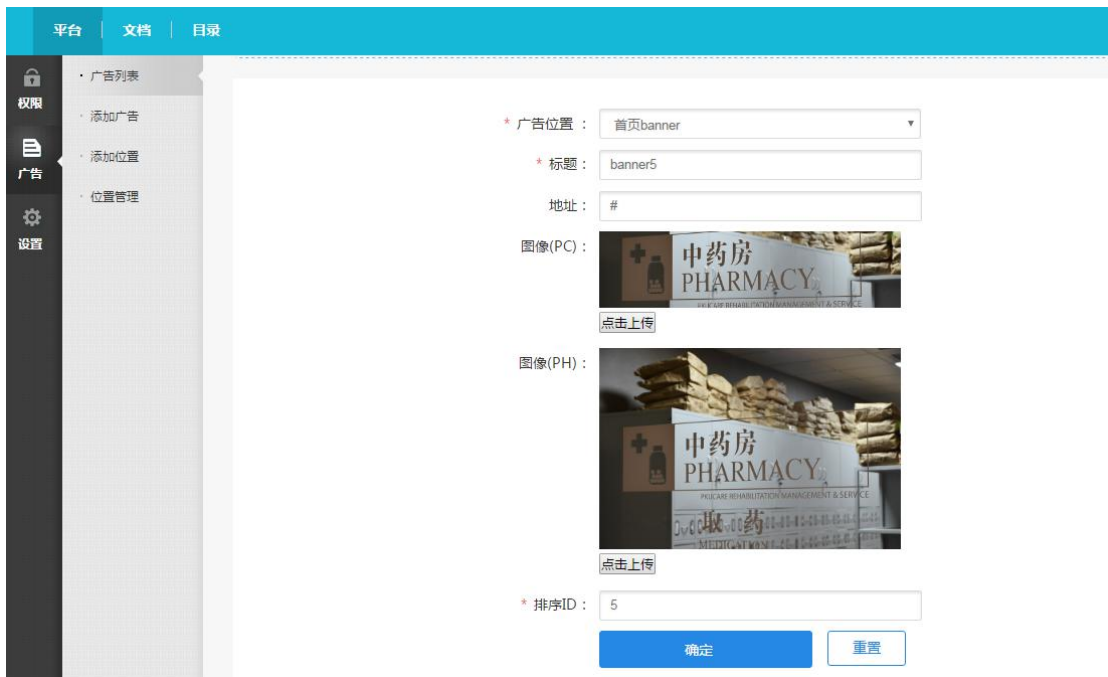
平台 | 文档 | 目录

权限
广告
设置

· 广告列表
· 添加广告
· 添加位置
· 位置管理

* 广告位置： 首页banner

* 标题： banner5

地址： #

图像(PC)：

中药房
PHARMACY
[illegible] REHABILITATION MANAGEMENT & SERVICE

点击上传

图像(PH)：

中药房
PHARMACY
PHJCARE REHABILITATION MANAGEMENT & SERVICE
取 药
MEDIC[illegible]

点击上传

* 排序ID： 5

确定
重置